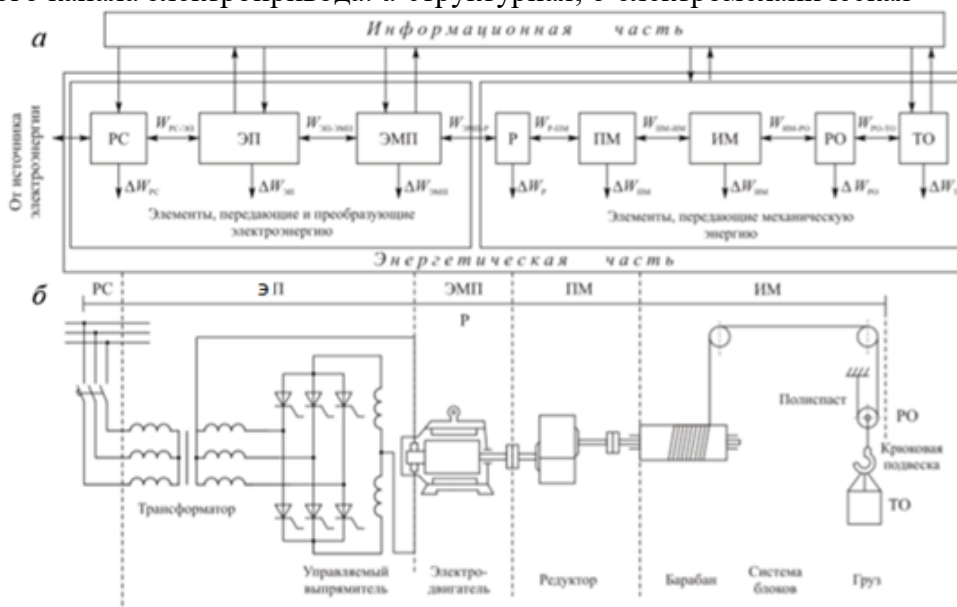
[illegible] канала электропривода: а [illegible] структурная; б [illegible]

а

Информационная часть

От источника электроэнергии

РС

$W_{РС-ЭП}$

ЭП

$W_{ЭП-ЭМП}$

ЭМП

$W_{ЭМП-Р}$

Р

$W_{Р-ПМ}$

ПМ

$W_{ПМ-ИМ}$

ИМ

$W_{ИМ-РО}$

РО

$W_{РО-ТО}$

ТО

$\Delta W_{РС}$

$\Delta W_{ЭП}$

$\Delta W_{ЭМП}$

$\Delta W_{Р}$

$\Delta W_{ПМ}$

$\Delta W_{ИМ}$

$\Delta W_{РО}$

$\Delta W$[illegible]

Элементы, передающие и преобразующие электроэнергию

Элементы, передающие механическую энергию

Энергетическая часть

б

РС

Э П

ЭМП

Р

ПМ

ИМ

Полиспаст

РО

Крюковая подвеска

ТО

Трансформатор

Управляемый выпрямитель

Электро-двигатель

Редуктор

Барабан

Система блоков

Груз